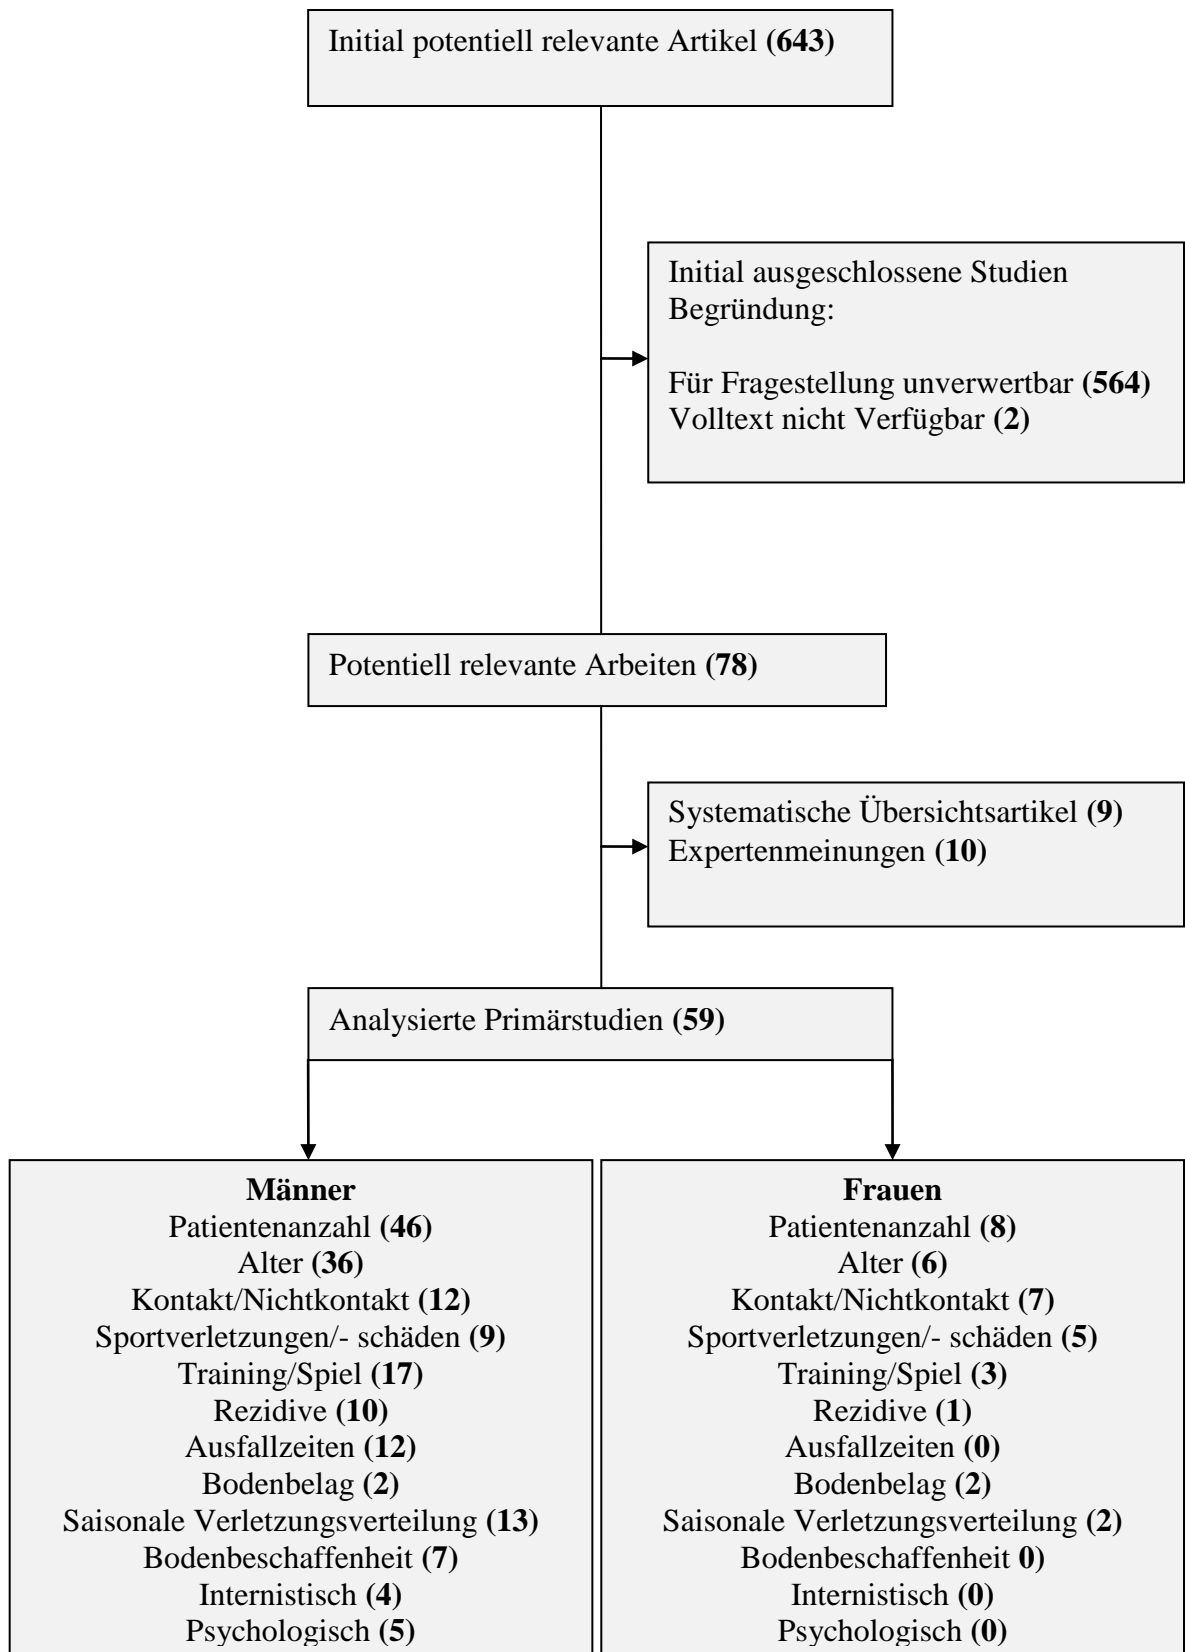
Initial potentiell relevante Artikel **(643)**

Initial ausgeschlossene Studien
Begründung:

Für Fragestellung unverwertbar **(564)**
Volltext nicht Verfügbar **(2)**

Potentiell relevante Arbeiten **(78)**

Systematische Übersichtsartikel **(9)**
Expertenmeinungen **(10)**

Analysierte Primärstudien **(59)**

**Männer**
Patientenanzahl **(46)**
Alter **(36)**
Kontakt/Nichtkontakt **(12)**
Sportverletzungen/- schäden **(9)**
Training/Spiel **(17)**
Rezidive **(10)**
Ausfallzeiten **(12)**
Bodenbelag **(2)**
Saisonale Verletzungsverteilung **(13)**
Bodenbeschaffenheit **(7)**
Internistisch **(4)**
Psychologisch **(5)**

**Frauen**
Patientenanzahl **(8)**
Alter **(6)**
Kontakt/Nichtkontakt **(7)**
Sportverletzungen/- schäden **(5)**
Training/Spiel **(3)**
Rezidive **(1)**
Ausfallzeiten **(0)**
Bodenbelag **(2)**
Saisonale Verletzungsverteilung **(2)**
Bodenbeschaffenheit **0)**
Internistisch **(0)**
Psychologisch **(0)**